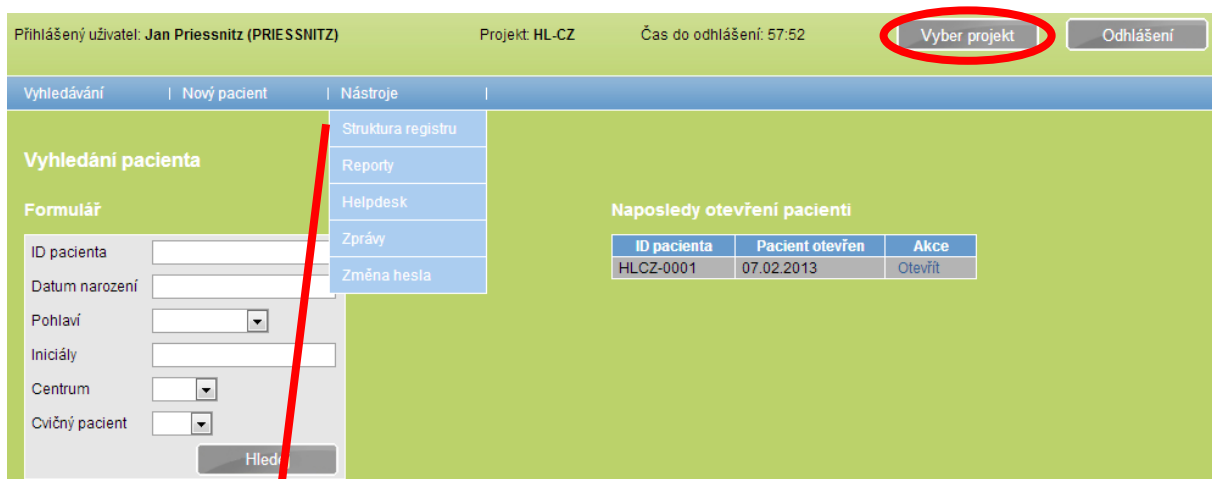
Přihlášený uživatel: Jan Priessnitz (PRIESSNITZ) Projekt: HL-CZ Čas do odhlášení: 57:52 Vyber projekt Odhlášení

Vyhledávání | Nový pacient | Nástroje |

Struktura registru
Reporty
Helpdesk
Zprávy
Změna hesla

Vyhledání pacienta

Formulář

ID pacienta
Datum narození
Pohlaví
Iniciály
Centrum
Cvičný pacient

Hled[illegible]

Naposledy otevření pacienti

| ID pacienta | Pacient otevřen | Akce |
|---|---|---|
| HLCZ-0001 | 07.02.2013 | Otevřít |